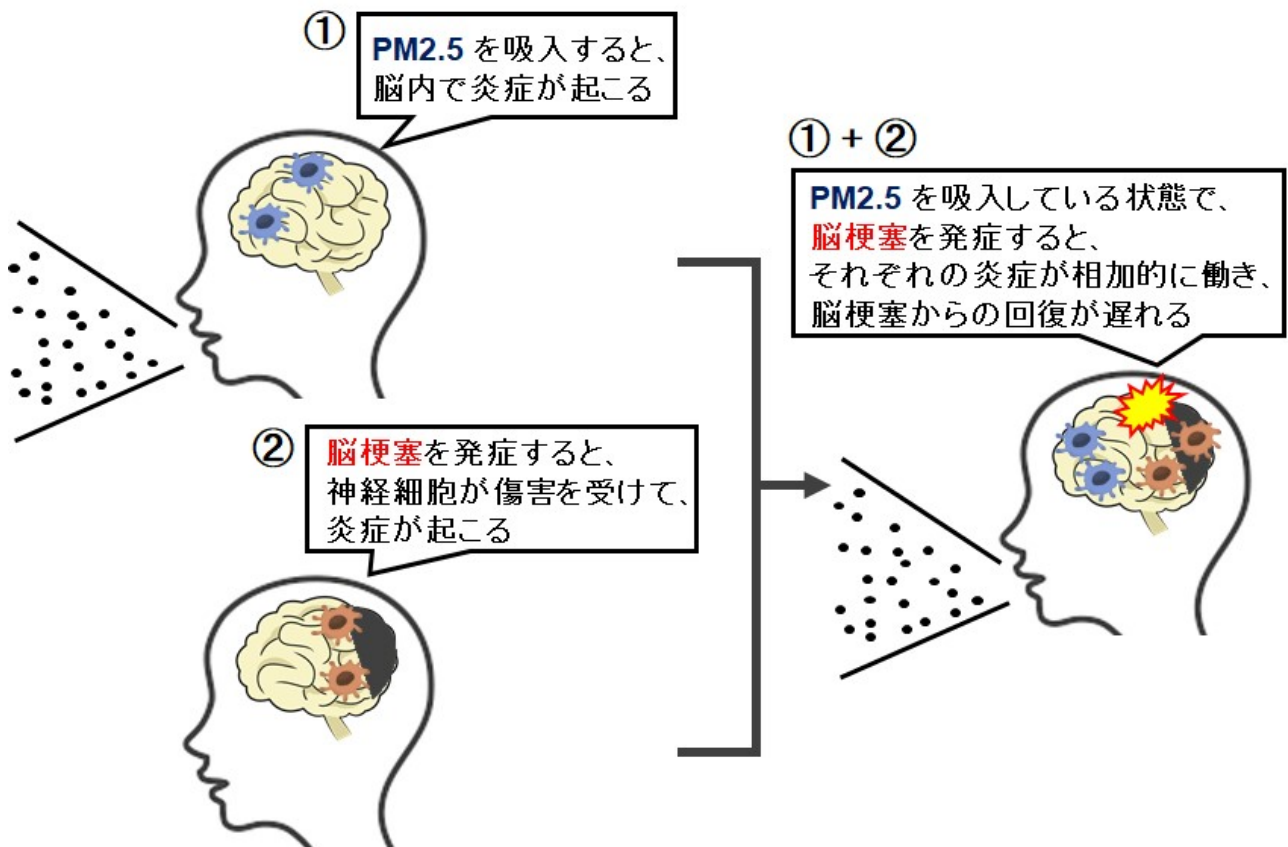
①
PM2.5 を吸入すると、
脳内で炎症が起こる

① + ②
PM2.5 を吸入している状態で、
脳梗塞を発症すると、
それぞれの炎症が相加的に働き、
脳梗塞からの回復が遅れる

②
脳梗塞を発症すると、
神経細胞が傷害を受けて、
炎症が起こる